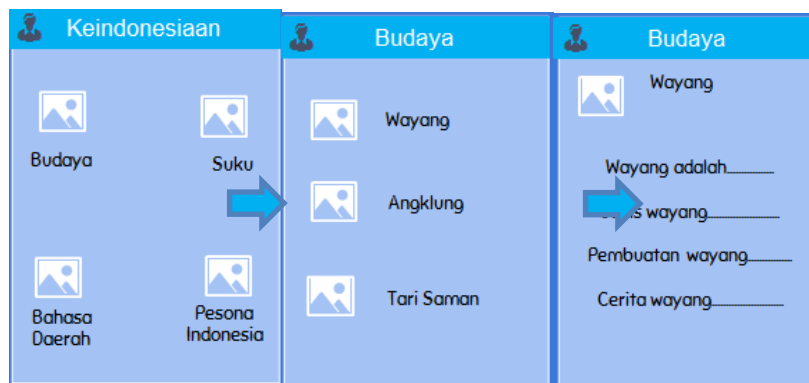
Keindonesiaan

Budaya

Suku

Bahasa Daerah

Pesona Indonesia

Budaya

Wayang

Angklung

Tari Saman

Budaya

Wayang

Wayang adalah.........

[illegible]s wayang.............

Pembuatan wayang..........

Cerita wayang..............